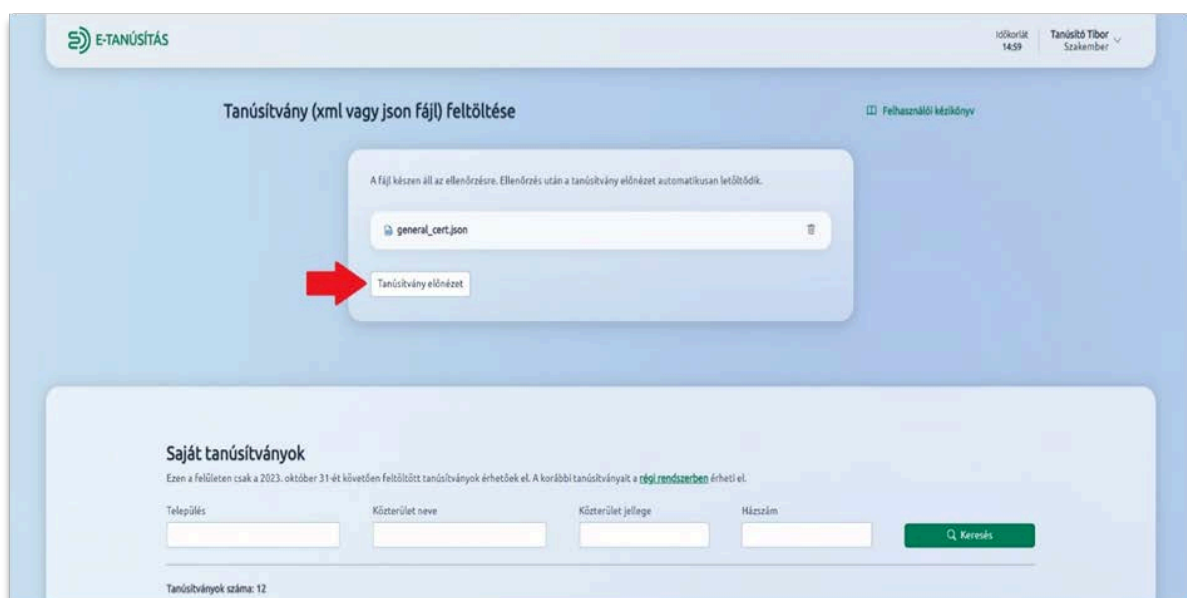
E-TANÚSÍTÁS

Időkorlát 14:59

Tanúsító Tibor
Szakember

Tanúsítvány (xml vagy json fájl) feltöltése

Felhasználói kézikönyv

A fájl készen áll az ellenőrzésre. Ellenőrzés után a tanúsítvány előnézet automatikusan letöltődik.

general_cert.json

Tanúsítvány előnézet

Saját tanúsítványok

Ezen a felületen csak a 2023. október 31-ét követően feltöltött tanúsítványok érhetőek el. A korábbi tanúsítványait a régi rendszerben érheti el.

Település

Közterület neve

Közterület jellege

Házszám

Keresés

Tanúsítványok száma: 12